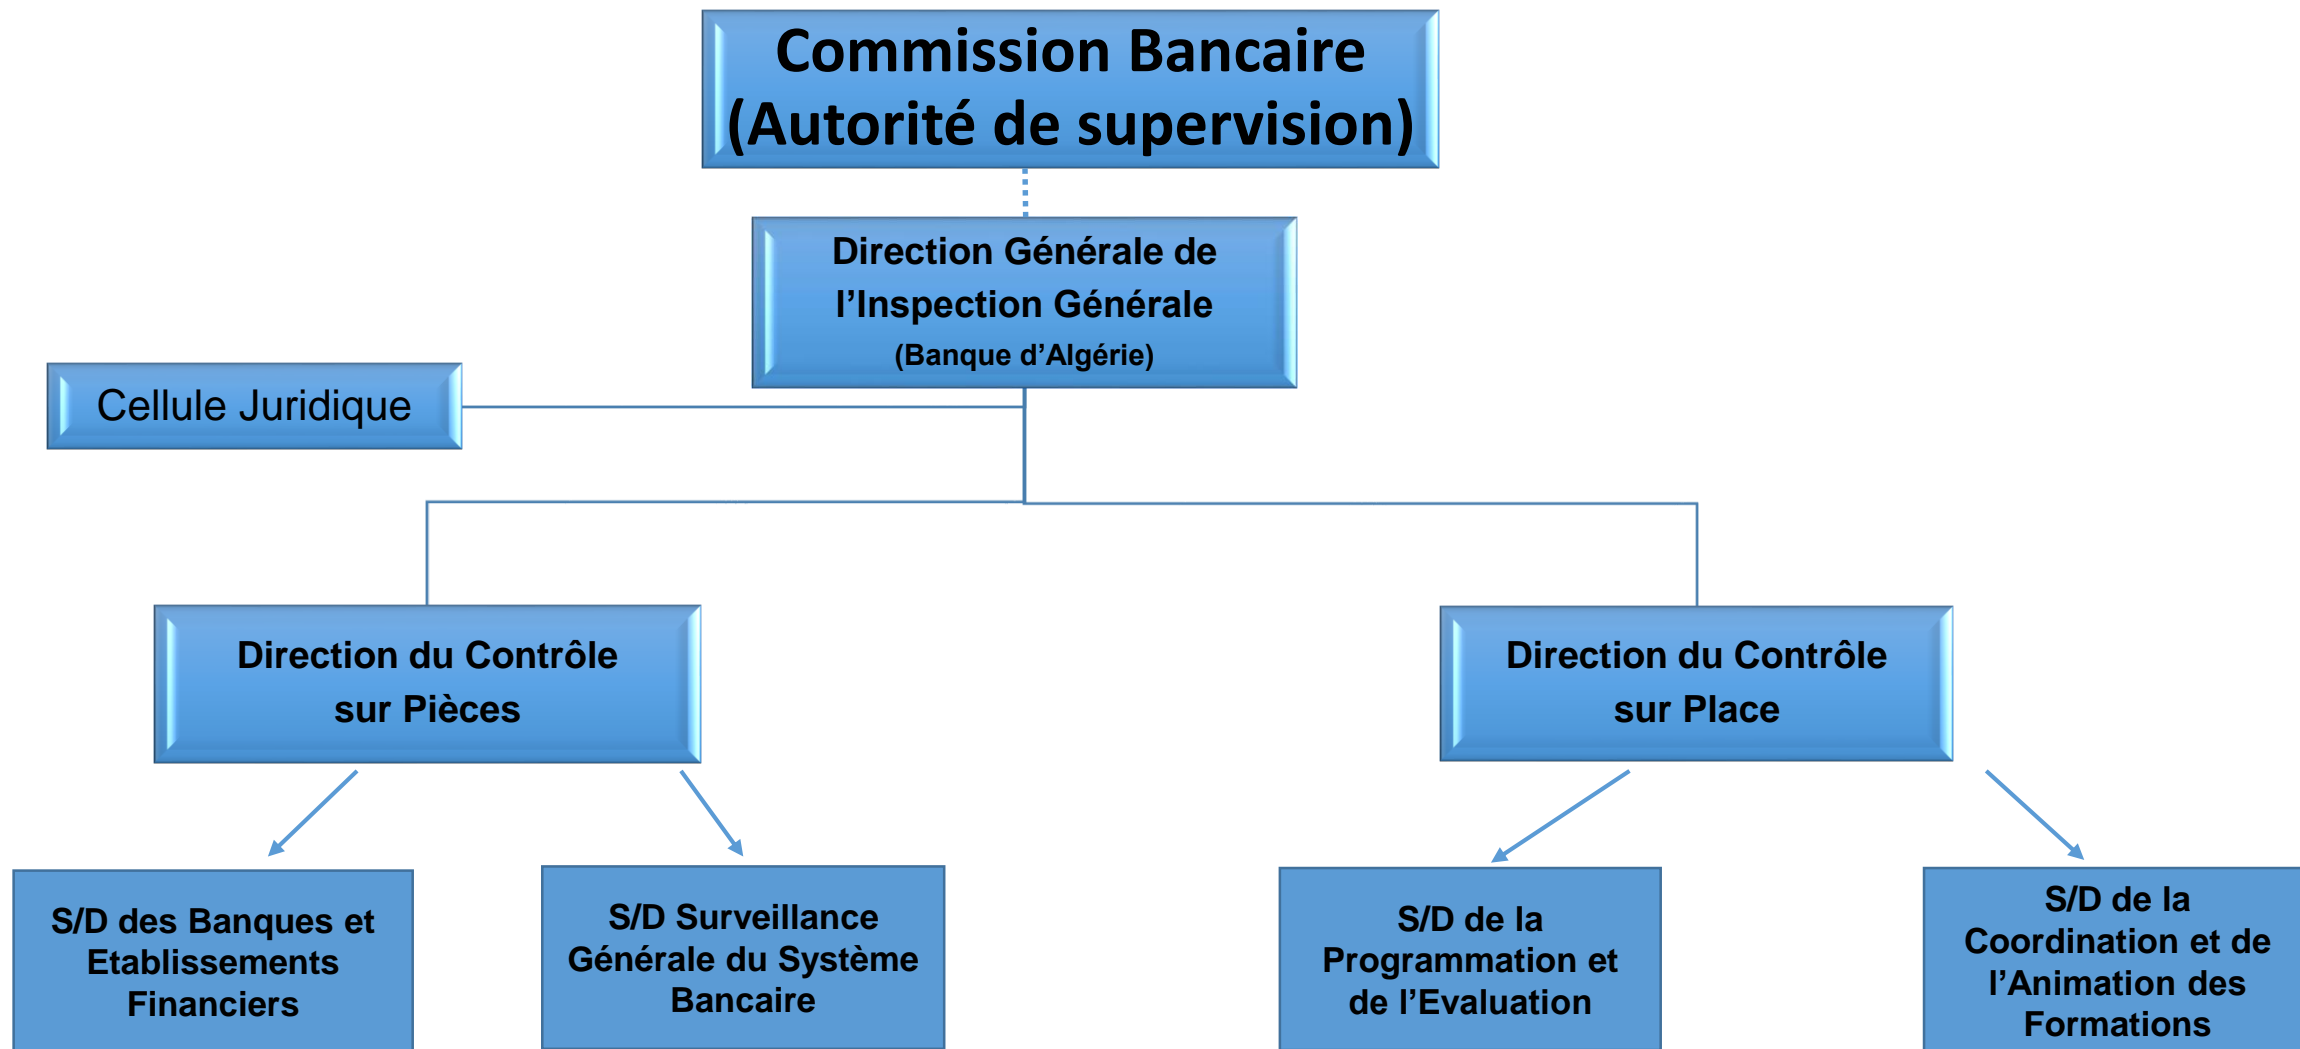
Commission Bancaire
(Autorité de supervision)

Direction Générale de l’Inspection Générale
(Banque d’Algérie)

Cellule Juridique

Direction du Contrôle sur Pièces

Direction du Contrôle sur Place

S/D des Banques et Etablissements Financiers

S/D Surveillance Générale du Système Bancaire

S/D de la Programmation et de l’Evaluation

S/D de la Coordination et de l’Animation des Formations